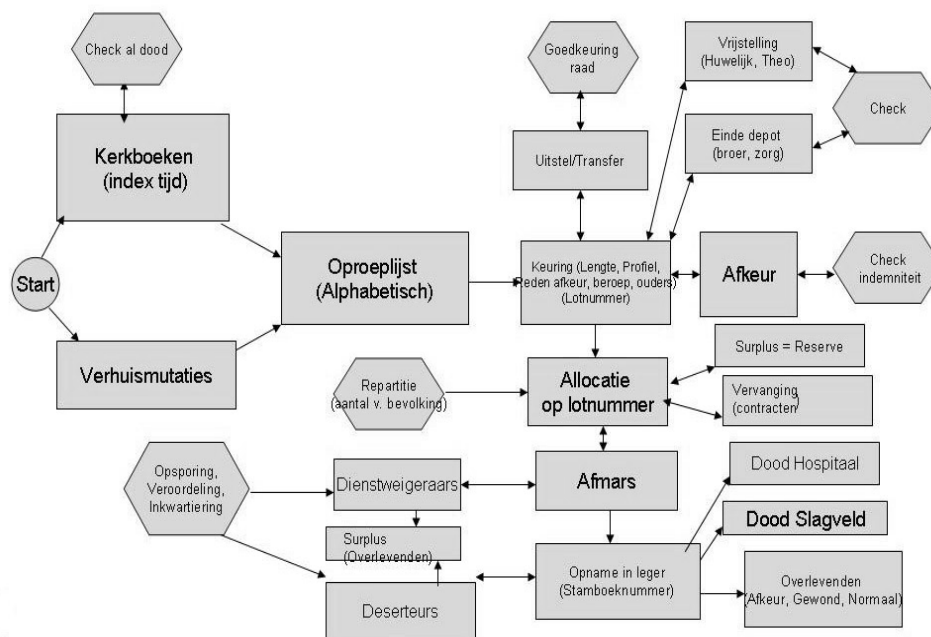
Check al dood

Kerkboeken (index tijd)

Start

Verhuismutaties

Oproeplijst (Alphabetisch)

Goedkeuring raad

Uitstel/Transfer

Vrijstelling (Huwelijk, Theo)

Einde depot (broer, zorg)

Check

Keuring (Lengte, Profiel, Reden afkeur, beroep, ouders) (Lotnummer)

Afkeur

Check indemniteit

Surplus = Reserve

Repartitie (aantal v. bevolking)

Allocatie op lotnummer

Vervanging (contracten)

Opsporing, Veroordeling, Inkwartiering

Dienstweigeraars

Afmars

Dood Hospitaal

Dood Slagveld

Surplus (Overlevenden)

Opname in leger (Stamboeknummer)

Overlevenden (Afkeur, Gewond, Normaal)

Deserteurs